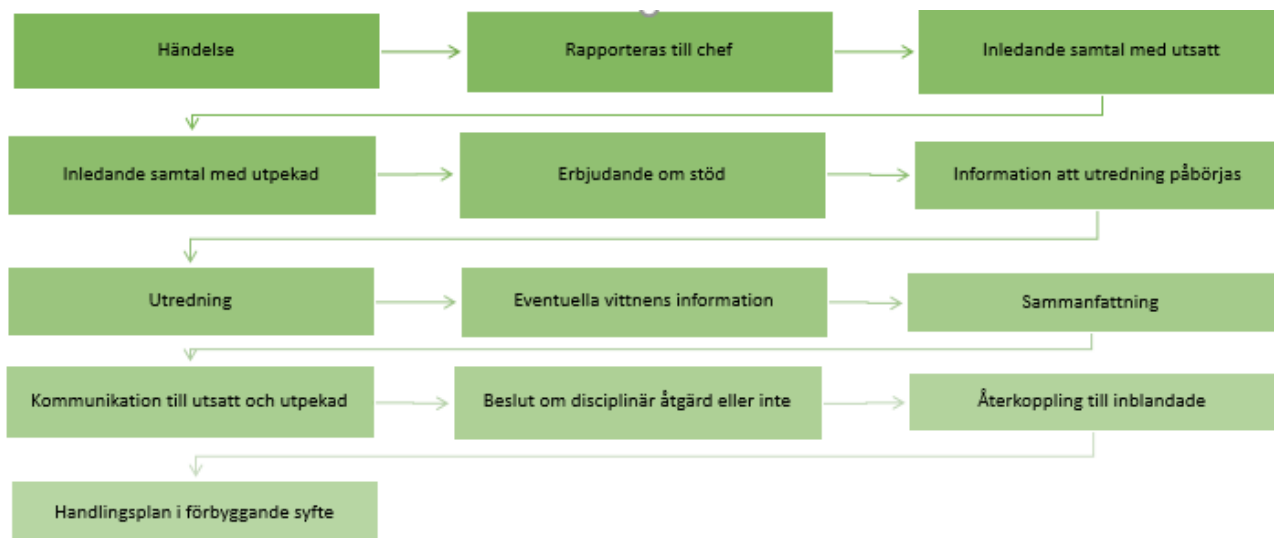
Händelse

Rapporteras till chef

Inledande samtal med utsatt

Inledande samtal med utpekad

Erbjudande om stöd

Information att utredning påbörjas

Utredning

Eventuella vittnens information

Sammanfattning

Kommunikation till utsatt och utpekad

Beslut om disciplinär åtgärd eller inte

Återkoppling till inblandade

Handlingsplan i förbyggande syfte